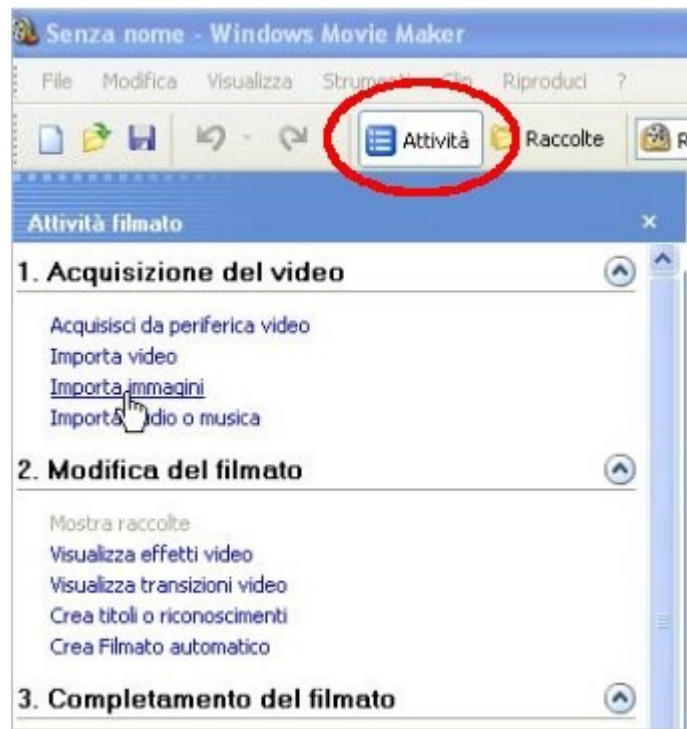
Senza nome - Windows Movie Maker

File Modifica Visualizza Strum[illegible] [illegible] Riproduci ?

Attività Raccolte R

Attività filmato ×

1. Acquisizione del video

Acquisisci da periferica video
Importa video
Importa immagini
Importa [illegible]dio o musica

2. Modifica del filmato

Mostra raccolte
Visualizza effetti video
Visualizza transizioni video
Crea titoli o riconoscimenti
Crea Filmato automatico

3. Completamento del filmato